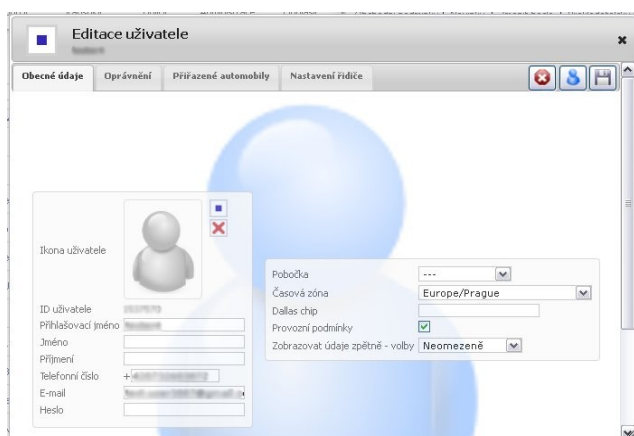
Editace uživatele
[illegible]

Obecné údaje | Oprávnění | Přiřazené automobily | Nastavení řidiče

Ikona uživatele

ID uživatele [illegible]
Přihlašovací jméno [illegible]
Jméno
Příjmení
Telefonní číslo + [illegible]
E-mail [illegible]
Heslo

Pobočka ---
Časová zóna Europe/Prague
Dallas chip
Provozní podmínky
Zobrazovat údaje zpětně - volby Neomezeně